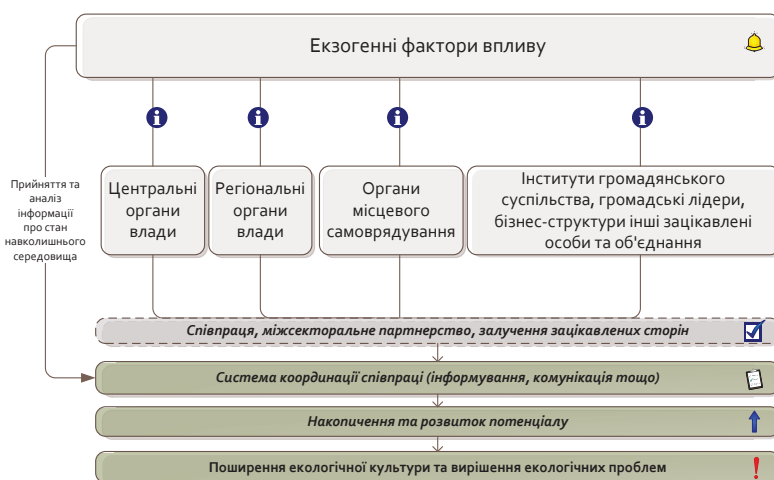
Екзогенні фактори впливу

Прийняття та аналіз інформації про стан навколишнього середовища

Центральні органи влади

Регіональні органи влади

Органи місцевого самоврядування

Інститути громадянського суспільства, громадські лідери, бізнес-структури інші зацікавлені особи та об'єднання

Співпраця, міжсекторальне партнерство, залучення зацікавлених сторін

Система координації співпраці (інформування, комунікація тощо)

Накопичення та розвиток потенціалу

Поширення екологічної культури та вирішення екологічних проблем